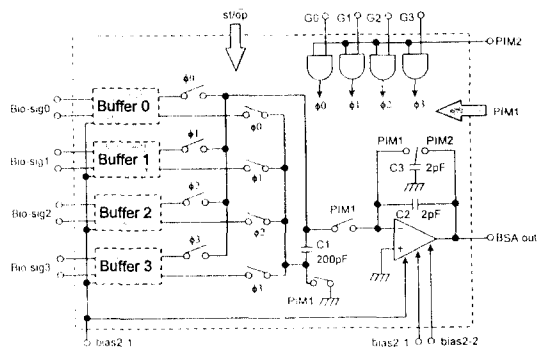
st/op

G0 G1 G2 G3

PIM2

Bio-sig0

Buffer 0

$\phi0$

$\phi0$

Bio-sig1

Buffer 1

$\phi1$

$\phi1$

Bio-sig2

Buffer 2

$\phi2$

$\phi2$

Bio-sig3

Buffer 3

$\phi3$

$\phi3$

$\phi0$ $\phi1$ $\phi2$ $\phi3$

PIM1

PIM1

PIM2

C3

2pF

C2

2pF

PIM1

C1

200pF

PIM1

BSA out

bias2-1

bias2-1

bias2-2